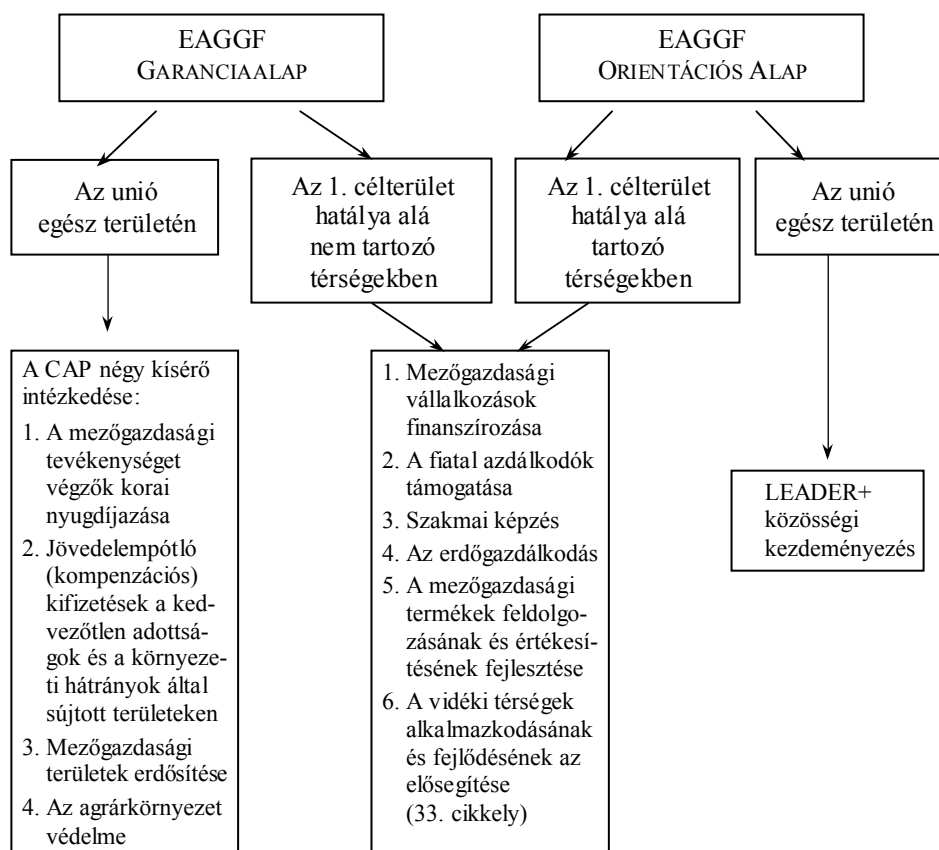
EAGGF
GARANCIAALAP

EAGGF
ORIENTÁCIÓS ALAP

Az unió egész területén

Az 1. célterület hatálya alá nem tartozó térségekben

Az 1. célterület hatálya alá tartozó térségekben

Az unió egész területén

A CAP négy kísérő intézkedése:
1. A mezőgazdasági tevékenységet végzők korai nyugdíjazása
2. Jövedelempótló (kompenzációs) kifizetések a kedvezőtlen adottságok és a környezeti hátrányok által sújtott területeken
3. Mezőgazdasági területek erdősítése
4. Az agrárkörnyezet védelme

1. Mezőgazdasági vállalkozások finanszírozása
2. A fiatal azdálkodók támogatása
3. Szakmai képzés
4. Az erdőgazdálkodás
5. A mezőgazdasági termékek feldolgozásának és értékesítésének fejlesztése
6. A vidéki térségek alkalmazkodásának és fejlődésének az elősegítése (33. cikkely)

LEADER+ közösségi kezdeményezés